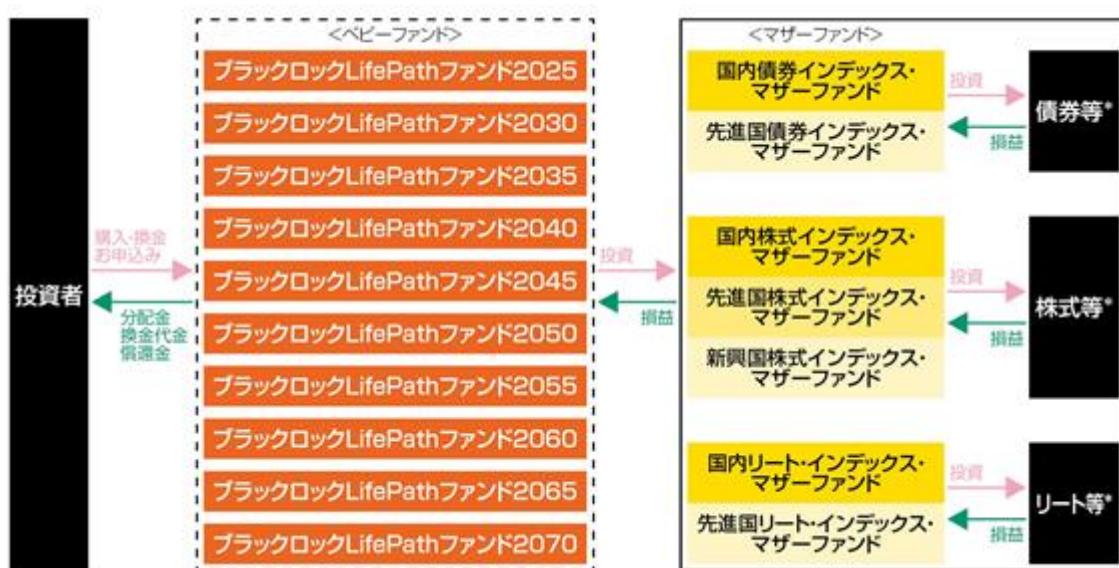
投資者

購入・換金
お申込み

分配金
換金代金
償還金

<ベビーファンド>
ブラックロックLifePathファンド2025
ブラックロックLifePathファンド2030
ブラックロックLifePathファンド2035
ブラックロックLifePathファンド2040
ブラックロックLifePathファンド2045
ブラックロックLifePathファンド2050
ブラックロックLifePathファンド2055
ブラックロックLifePathファンド2060
ブラックロックLifePathファンド2065
ブラックロックLifePathファンド2070

投資
損益

<マザーファンド>
国内債券インデックス・マザーファンド
先進国債券インデックス・マザーファンド
国内株式インデックス・マザーファンド
先進国株式インデックス・マザーファンド
新興国株式インデックス・マザーファンド
国内リート・インデックス・マザーファンド
先進国リート・インデックス・マザーファンド

投資
損益
債券等*
投資
損益
株式等*
投資
損益
リート等*